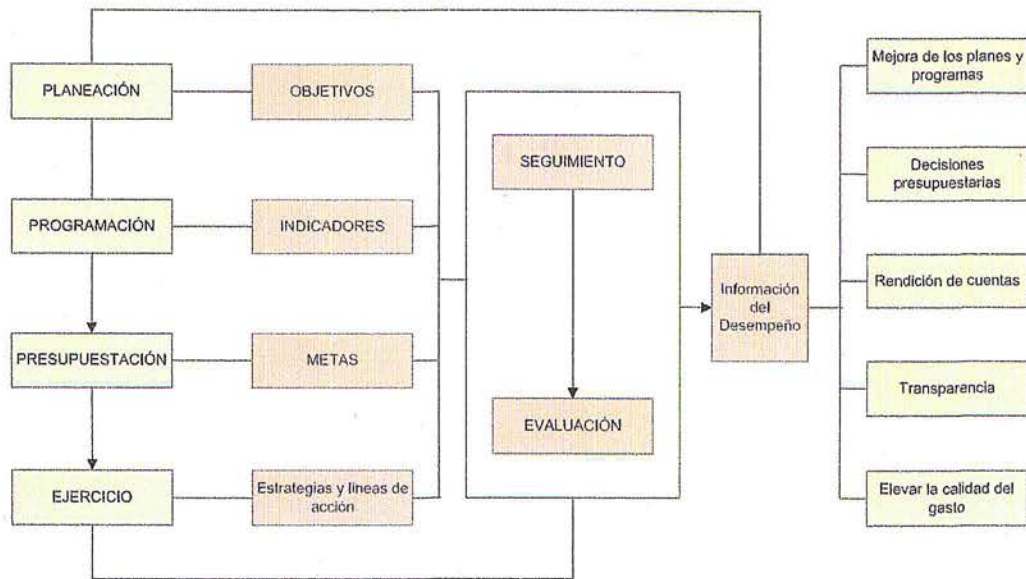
PLANEACIÓN

PROGRAMACIÓN

PRESUPUESTACIÓN

EJERCICIO

OBJETIVOS

INDICADORES

METAS

Estrategias y líneas de acción

SEGUIMIENTO

EVALUACIÓN

Información del Desempeño

Mejora de los planes y programas

Decisiones presupuestarias

Rendición de cuentas

Transparencia

Elevar la calidad del gasto